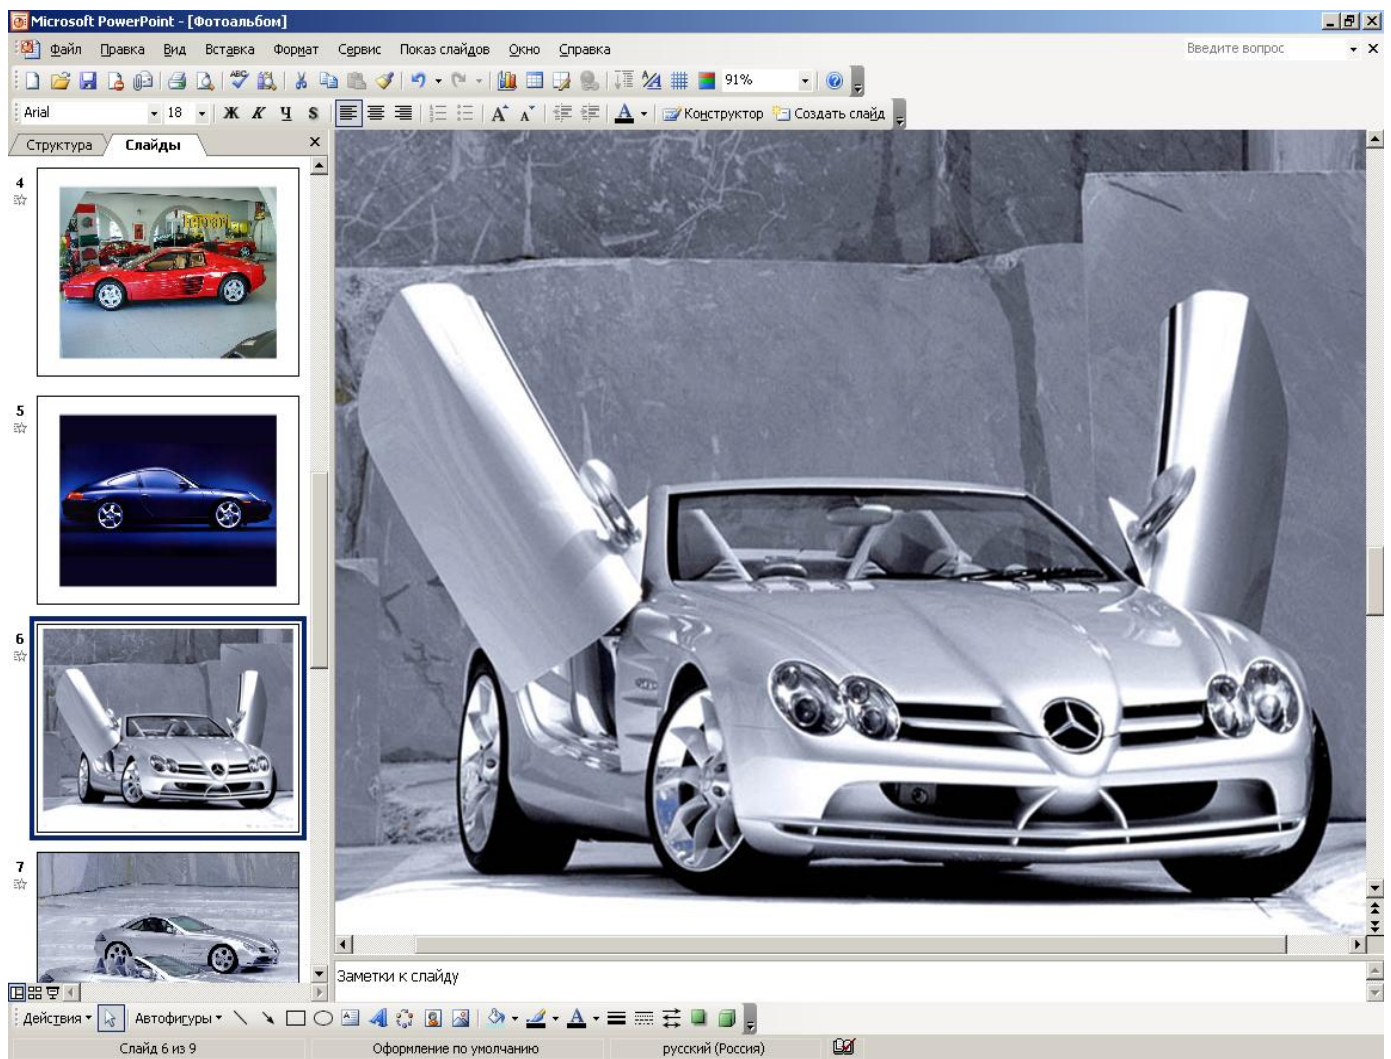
Microsoft PowerPoint - [Фотоальбом]

Файл Правка Вид Вставка Формат Сервис Показ слайдов Окно Справка

Введите вопрос

91%

Arial 18 Ж К Ч S

Конструктор Создать слайд

Структура Слайды

4

5

6

7

Заметки к слайду

Действия Автофигуры

Слайд 6 из 9 Оформление по умолчанию русский (Россия)